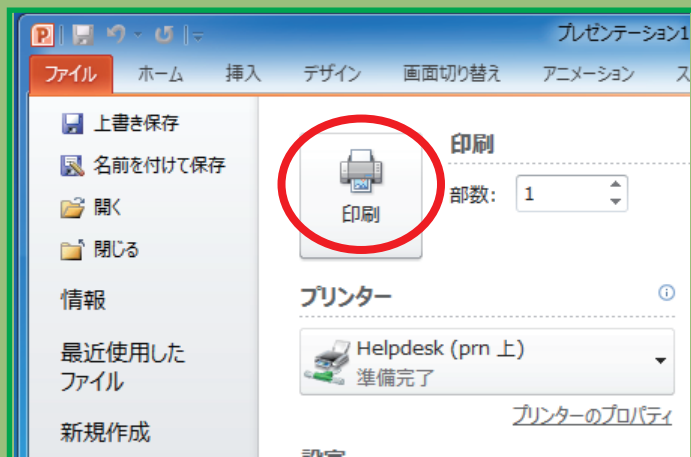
プレゼンテーション1

ファイル
ホーム
挿入
デザイン
画面切り替え
アニメーション
ス

上書き保存
名前を付けて保存
開く
閉じる
情報
最近使用したファイル
新規作成

印刷
印刷
部数: 1

プリンター
Helpdesk (prn 上)
準備完了
プリンターのプロパティ

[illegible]